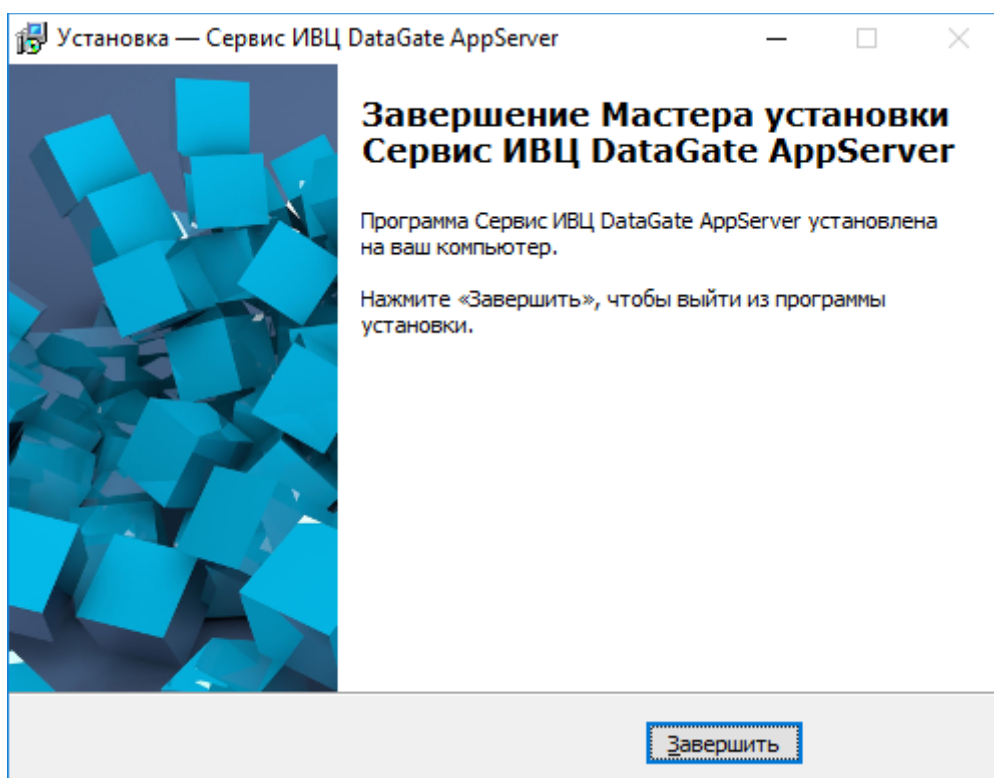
Установка — Сервис ИВЦ DataGate AppServer

Завершение Мастера установки Сервис ИВЦ DataGate AppServer

Программа Сервис ИВЦ DataGate AppServer установлена на ваш компьютер.

Нажмите «Завершить», чтобы выйти из программы установки.

Завершить